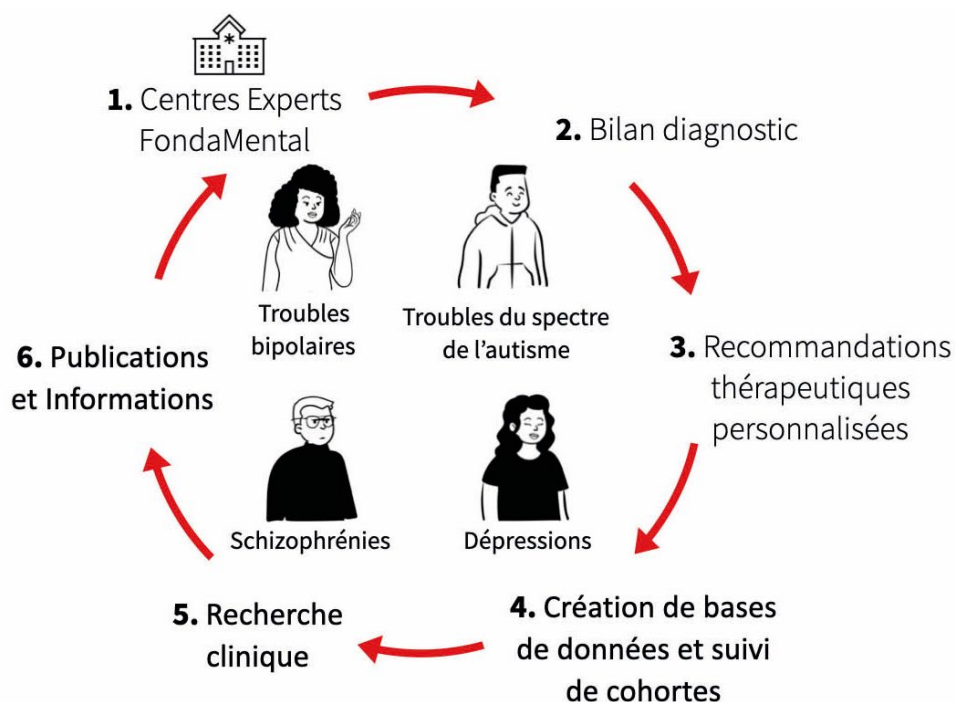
1. Centres Experts FondaMental

2. Bilan diagnostic

3. Recommandations thérapeutiques personnalisées

4. Création de bases de données et suivi de cohortes

5. Recherche clinique

6. Publications et Informations

Troubles bipolaires

Troubles du spectre de l'autisme

Schizophrénies

Dépressions